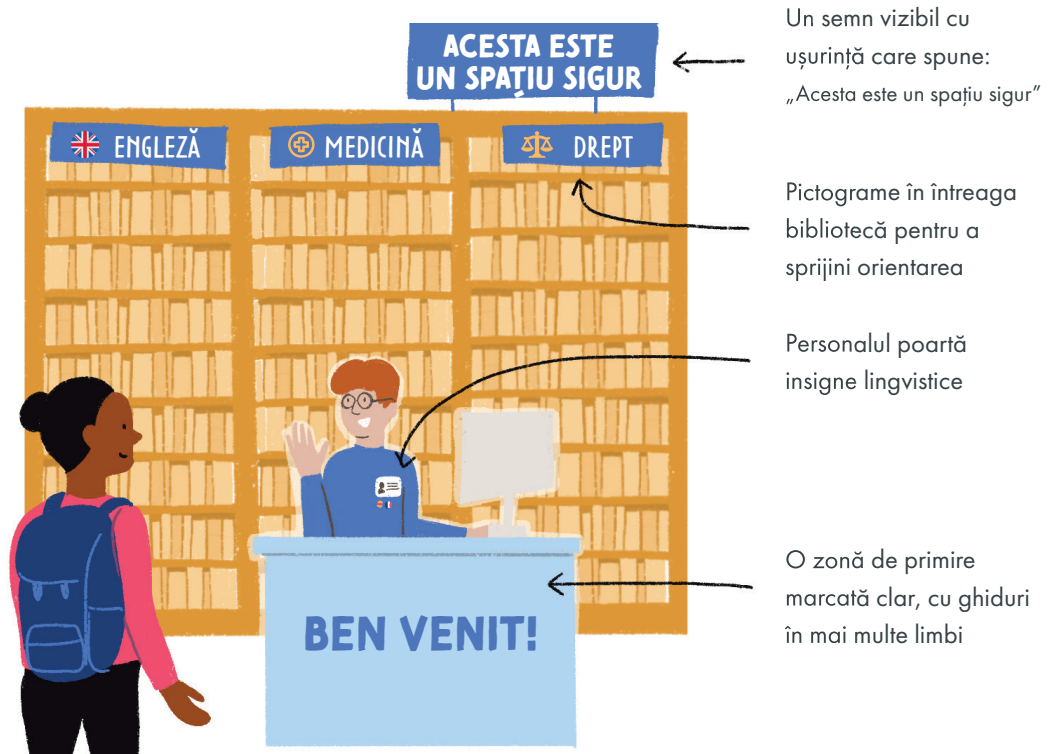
ACESTA ESTE UN SPAȚIU SIGUR

Un semn vizibil cu ușurință care spune: „Acesta este un spațiu sigur”

ENGLEZĂ

MEDICINĂ

DREPT

Pictograme în întreaga bibliotecă pentru a sprijini orientarea

Personalul poartă insigne lingvistice

BEN VENIT!

O zonă de primire marcată clar, cu ghiduri în mai multe limbi